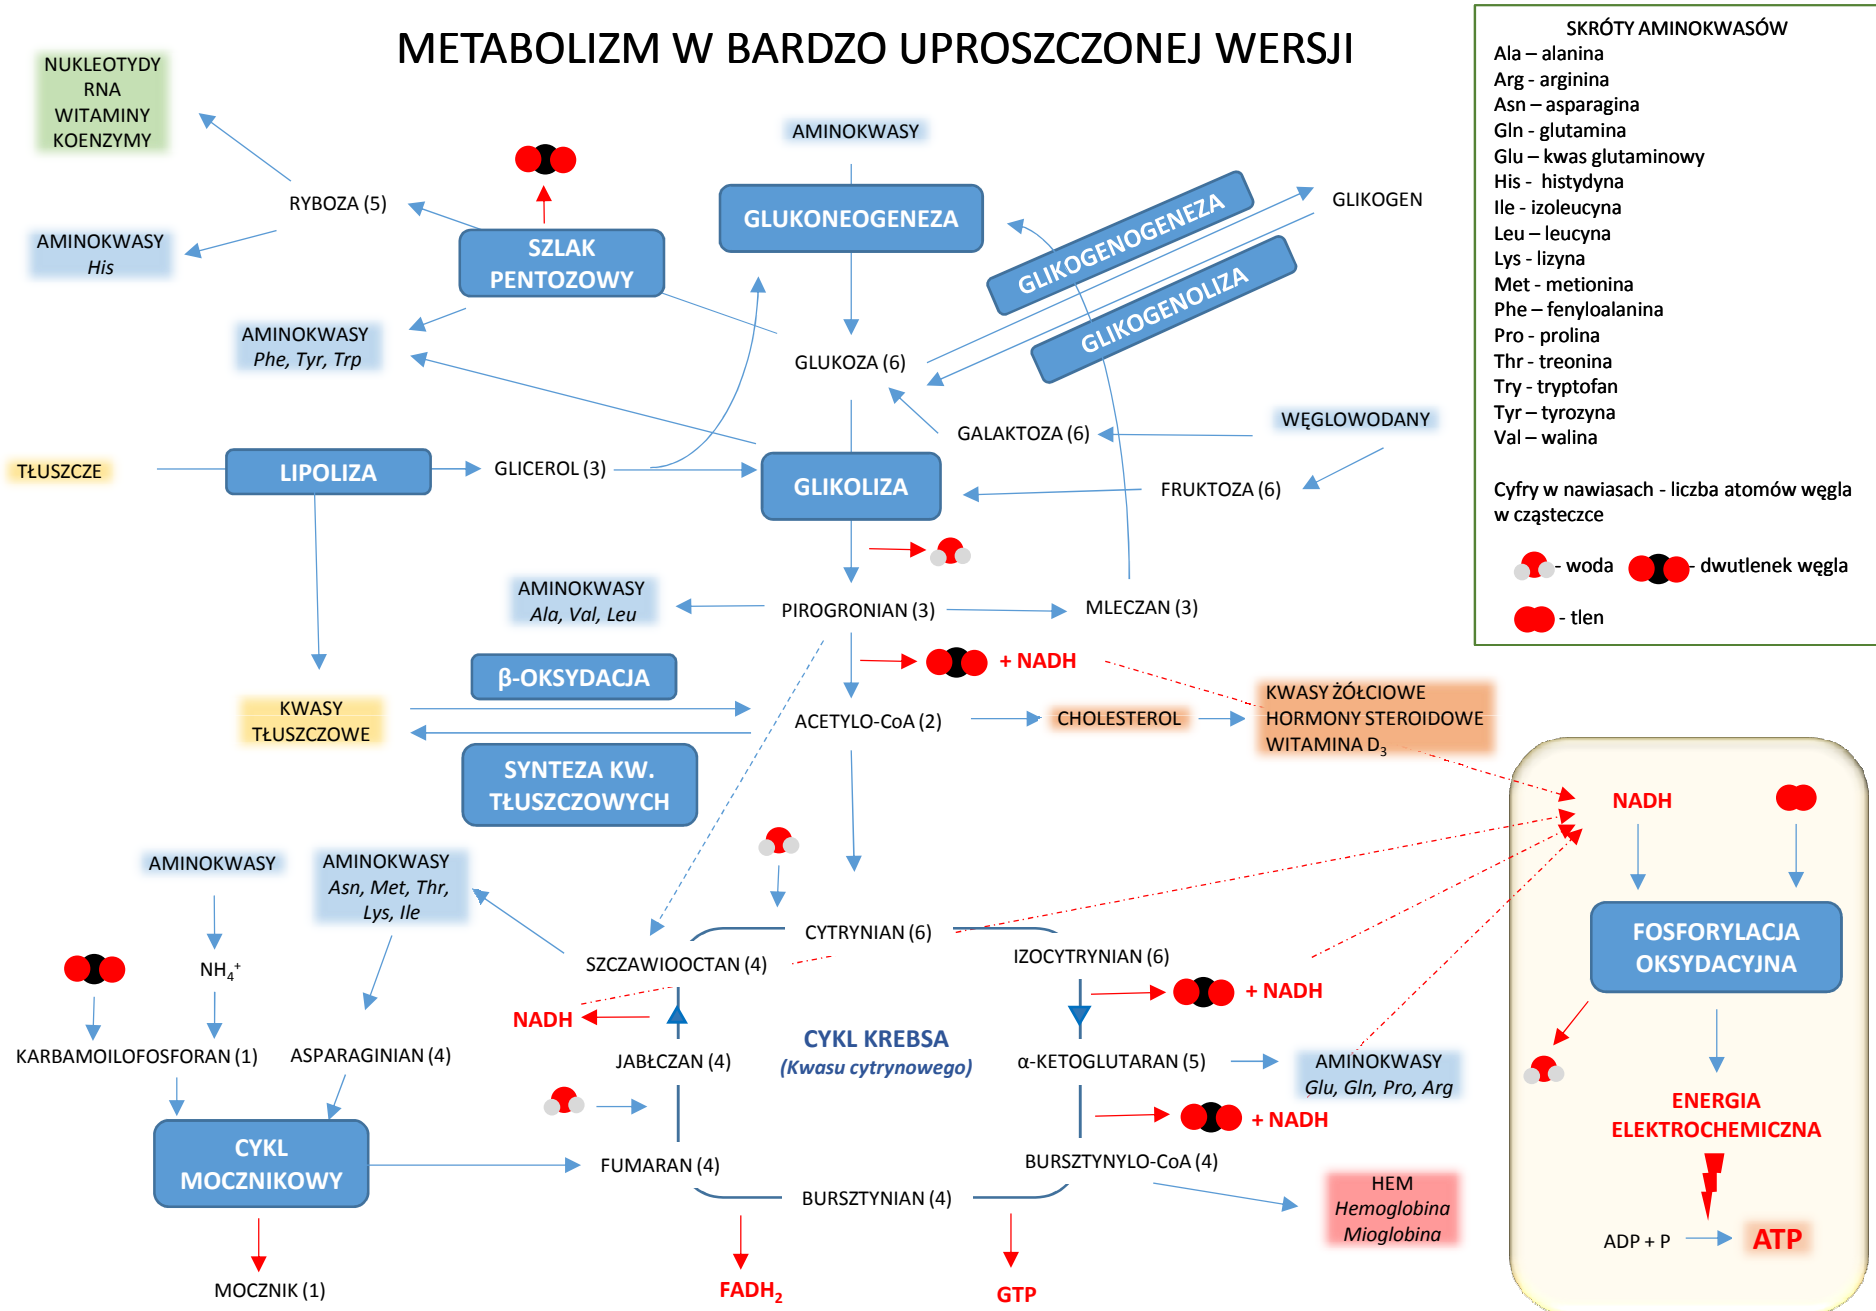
METABOLIZM W BARDZO UPROSZCZONEJ WERSJI

SKRÓTY AMINOKWASÓW
Ala – alanina
Arg - arginina
Asn – asparagina
Gln - glutamina
Glu – kwas glutaminowy
His - histydyna
Ile - izoleucyna
Leu – leucyna
Lys - lizyna
Met - metionina
Phe – fenyloalanina
Pro - prolina
Thr - treonina
Try - tryptofan
Tyr – tyrozyna
Val – walina

Cyfry w nawiasach - liczba atomów węgla w cząsteczce

- woda
- dwutlenek węgla
- tlen

NUKLEOTYDY
RNA
WITAMINY
KOENZYMY

AMINOKWASY
His

RYBOZA (5)

SZLAK PENTOZOWY

AMINOKWASY

GLUKONEOGENEZA

GLIKOGENOGENEZA

GLIKOGEN

GLIKOGENOLIZA

AMINOKWASY
Phe, Tyr, Trp

GLUKOZA (6)

GALAKTOZA (6)

WĘGLOWODANY

TŁUSZCZE

LIPOLIZA

GLICEROL (3)

GLIKOLIZA

FRUKTOZA (6)

AMINOKWASY
Ala, Val, Leu

PIROGRONIAN (3)

MLECZAN (3)

β-OKSYDACJA

+ NADH

KWASY TŁUSZCZOWE

ACETYLO-CoA (2)

CHOLESTEROL

KWASY ŻÓŁCIOWE
HORMONY STEROIDOWE
WITAMINA $D_3$

SYNTEZA KW. TŁUSZCZOWYCH

NADH

AMINOKWASY

AMINOKWASY
Asn, Met, Thr, Lys, Ile

CYTRYNIAN (6)

FOSFORYLACJA OKSYDACYJNA

$NH_4^+$

SZCZAWIOOCTAN (4)

IZOCYTRYNIAN (6)

+ NADH

NADH

KARBAMOILOFOSFORAN (1)

ASPARAGINIAN (4)

JABŁCZAN (4)

CYKL KREBSA
(Kwasu cytrynowego)

α-KETOGLUTARAN (5)

AMINOKWASY
Glu, Gln, Pro, Arg

ENERGIA ELEKTROCHEMICZNA

+ NADH

CYKL MOCZNIKOWY

FUMARAN (4)

BURSZTYNYLO-CoA (4)

HEM
Hemoglobina
Mioglobina

BURSZTYNIAN (4)

ADP + P

ATP

MOCZNIK (1)

$FADH_2$

GTP